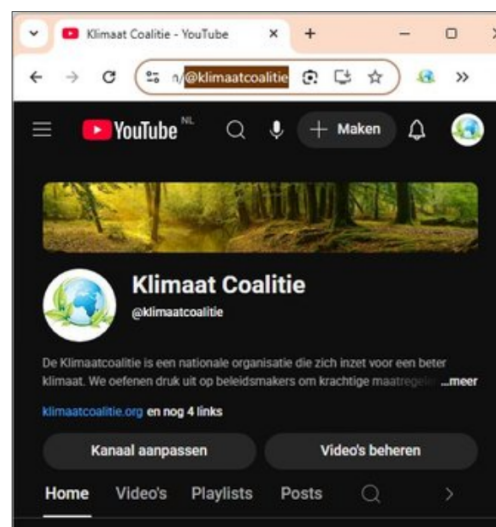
Klimaat Coalitie - YouTube

n/@klimaatcoalitie

YouTube NL

Maken

Klimaat Coalitie

@klimaatcoalitie

De Klimaatcoalitie is een nationale organisatie die zich inzet voor een beter klimaat. We oefenen druk uit op beleidsmakers om krachtige maatregel ...meer

klimaatcoalitie.org en nog 4 links

Kanaal aanpassen

Video's beheren

Home Video's Playlists Posts